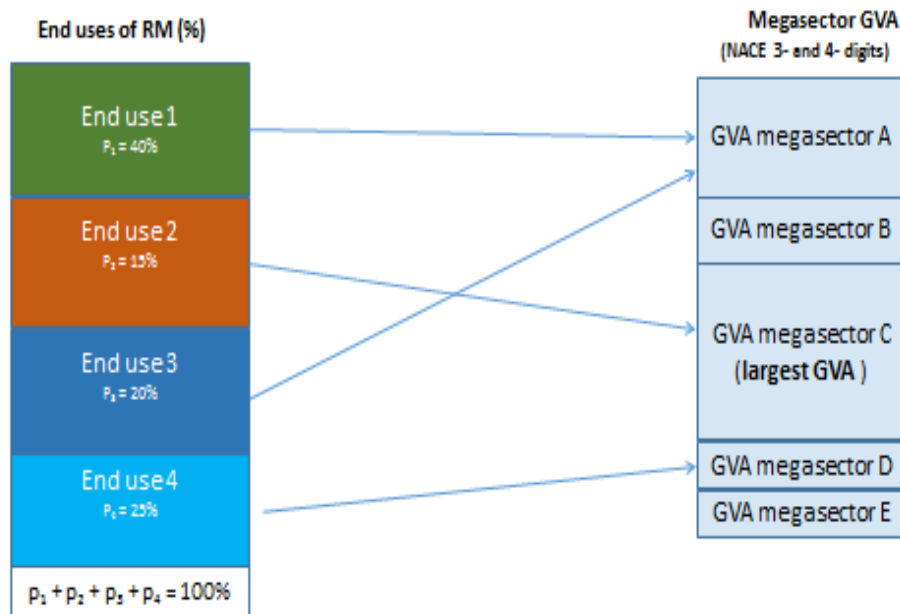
End uses of RM (%)

End use 1
$P_1 = 40\%$

End use 2
$P_2 = 15\%$

End use 3
$P_3 = 20\%$

End use 4
$P_4 = 25\%$

$p_1 + p_2 + p_3 + p_4 = 100\%$

Megasector GVA
(NACE 3- and 4- digits)

GVA megasector A

GVA megasector B

GVA megasector C
(largest GVA )

GVA megasector D

GVA megasector E